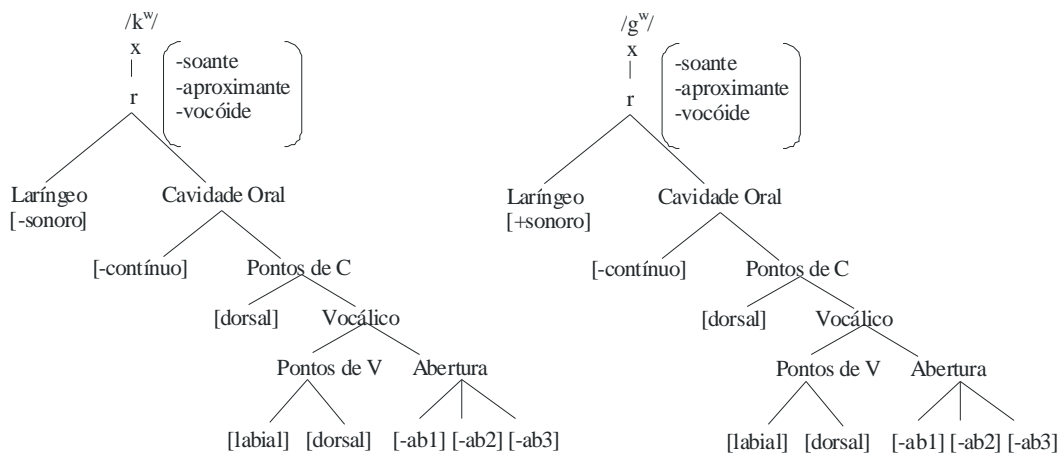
$/k^w/$
x
r
-soante
-aproximante
-vocóide
Laríngeo
[-sonoro]
Cavidade Oral
[-contínuo]
Pontos de C
[dorsal]
Vocálico
Pontos de V
Abertura
[labial]
[dorsal]
[-ab1]
[-ab2]
[-ab3]

$/g^w/$
x
r
-soante
-aproximante
-vocóide
Laríngeo
[+sonoro]
Cavidade Oral
[-contínuo]
Pontos de C
[dorsal]
Vocálico
Pontos de V
Abertura
[labial]
[dorsal]
[-ab1]
[-ab2]
[-ab3]